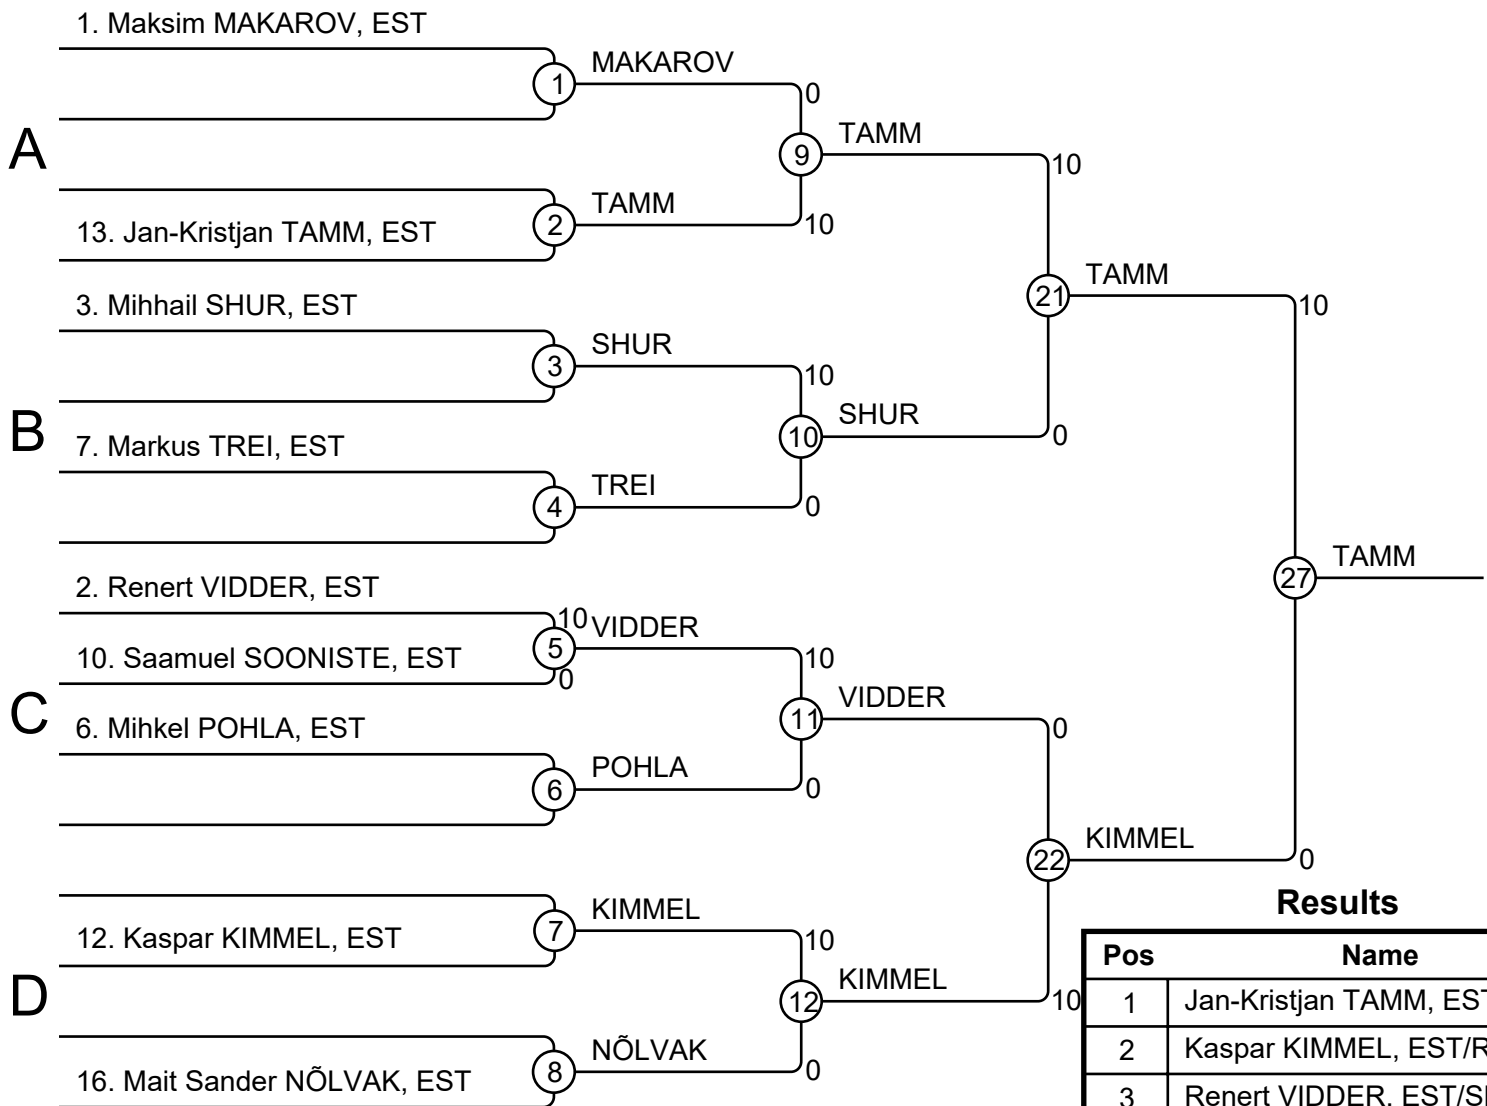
1. Maksim MAKAROV, EST

1 MAKAROV 0

A

9 TAMM 10

2 TAMM 10

13. Jan-Kristjan TAMM, EST

3. Mihhail SHUR, EST

21 TAMM 10

3 SHUR 10

B

10 SHUR 0

7. Markus TREI, EST

4 TREI 0

27 TAMM

2. Renert VIDDER, EST

10

5 VIDDER 10

10. Saamuel SOONISTE, EST

0

C

6. Mihkel POHLA, EST

11 VIDDER 0

6 POHLA 0

22 KIMMEL 0

7 KIMMEL 10

12. Kaspar KIMMEL, EST

D

12 KIMMEL 10

8 NÕLVAK 0

16. Mait Sander NÕLVAK, EST

Results

| Pos | Name |
|---|---|
| 1 | Jan-Kristjan TAMM, ES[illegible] |
| 2 | Kaspar KIMMEL, EST/R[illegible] |
| 3 | Renert VIDDER, EST/S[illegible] |